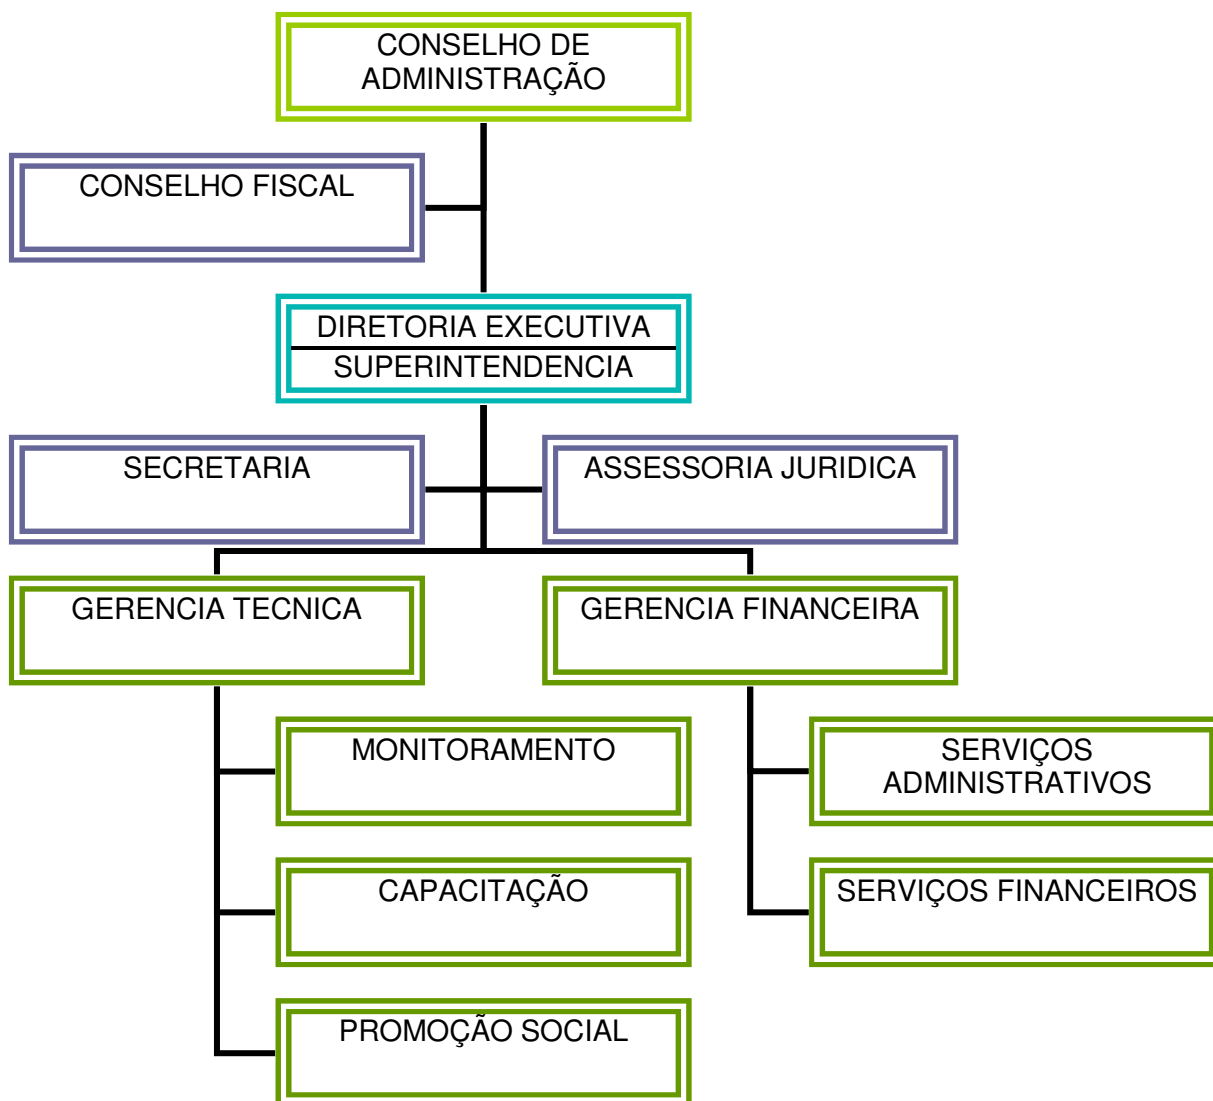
CONSELHO DE ADMINISTRAÇÃO

CONSELHO FISCAL

DIRETORIA EXECUTIVA
SUPERINTENDENCIA

SECRETARIA

ASSESSORIA JURIDICA

GERENCIA TECNICA

GERENCIA FINANCEIRA

MONITORAMENTO

CAPACITAÇÃO

PROMOÇÃO SOCIAL

SERVIÇOS ADMINISTRATIVOS

SERVIÇOS FINANCEIROS